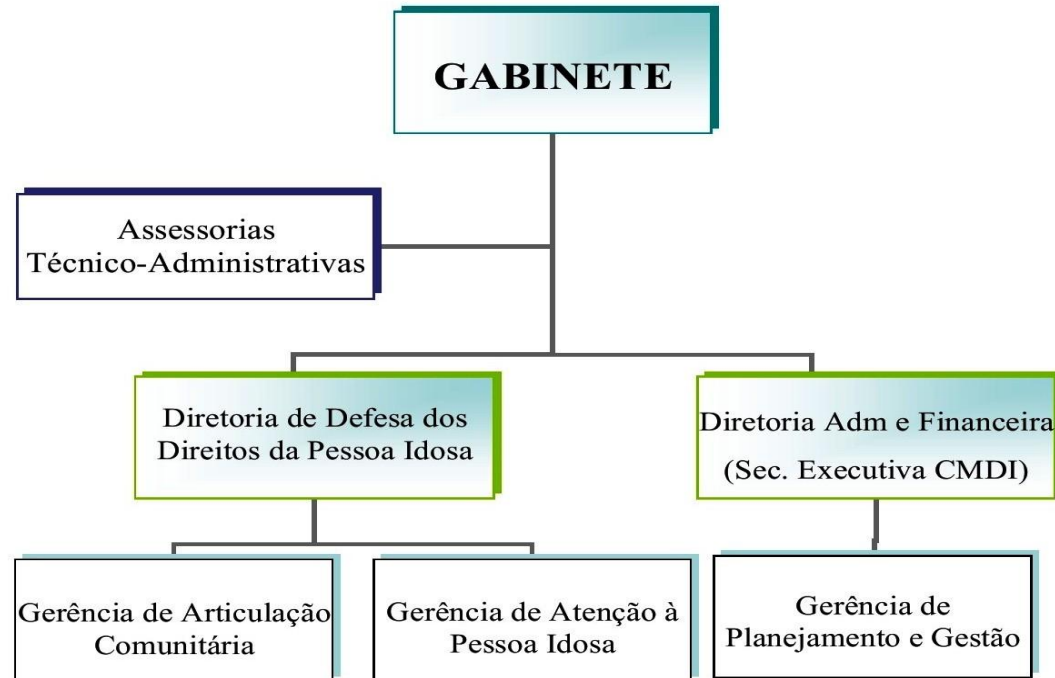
GABINETE

Assessorias
Técnico-Administrativas

Diretoria de Defesa dos Direitos da Pessoa Idosa

Diretoria Adm e Financeira
(Sec. Executiva CMDI)

Gerência de Articulação Comunitária

Gerência de Atenção à Pessoa Idosa

Gerência de Planejamento e Gestão